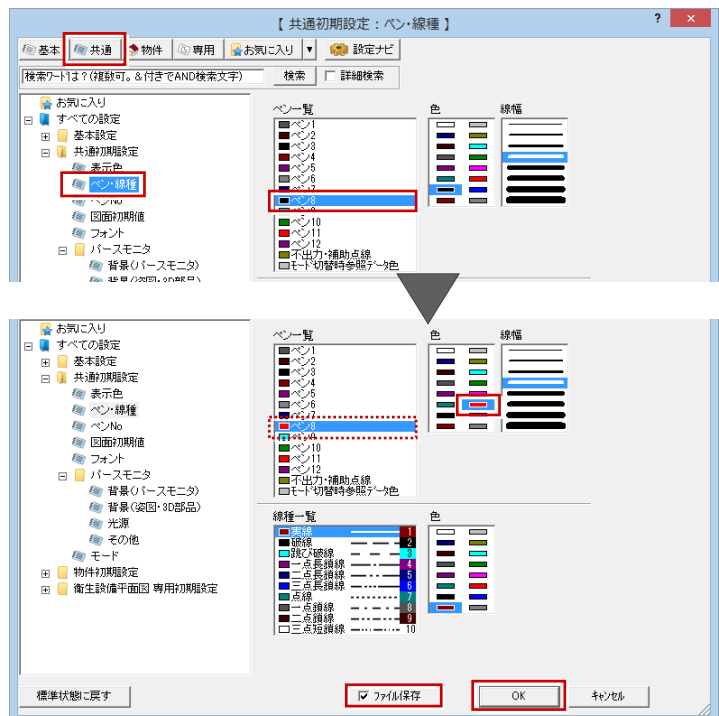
【 共通初期設定：ペン・線種 】

? ×

基本 共通 物件 専用 お気に入り ▼ 設定ナビ

検索ワードは？(複数可。&付きでAND検索文字) 検索 □ 詳細検索

お気に入り
すべての設定
基本設定
共通初期設定
表示色
ペン・線種
ペンNo
図面初期値
フォント
パースモニタ
背景（パースモニタ）
背景（姿図・3D部品）

ペン一覧
ペン1
ペン2
ペン3
ペン4
ペン5
ペン6
ペン7
ペン8
ペン9
ペン10
ペン11
ペン12
不出力・補助点線
モード切替時参照データ色

色

線幅

お気に入り
すべての設定
基本設定
共通初期設定
表示色
ペン・線種
ペンNo
図面初期値
フォント
パースモニタ
背景（パースモニタ）
背景（姿図・3D部品）
光源
その他
モード
物件初期設定
衛生設備平面図 専用初期設定

ペン一覧
ペン1
ペン2
ペン3
ペン4
ペン5
ペン6
ペン7
ペン8
ペン9
ペン10
ペン11
ペン12
不出力・補助点線
モード切替時参照データ色

色

線幅

線種一覧
実線 1
破線 2
跳び破線 3
一点長鎖線 4
二点長鎖線 5
三点長鎖線 6
点線 7
一点鎖線 8
二点鎖線 9
三点短鎖線 10

色

標準状態に戻す

☑ ファイル保存

OK

キャンセル